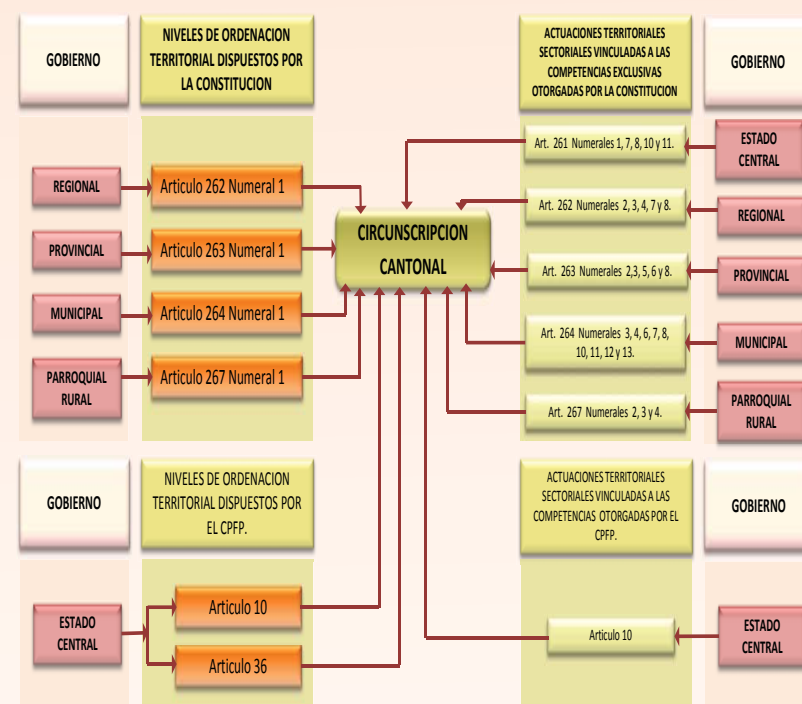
GOBIERNO

NIVELES DE ORDENACION TERRITORIAL DISPUESTOS POR LA CONSTITUCION

ACTUACIONES TERRITORIALES SECTORIALES VINCULADAS A LAS COMPETENCIAS EXCLUSIVAS OTORGADAS POR LA CONSTITUCION

GOBIERNO

REGIONAL

Articulo 262 Numeral 1

PROVINCIAL

Articulo 263 Numeral 1

MUNICIPAL

Articulo 264 Numeral 1

PARROQUIAL RURAL

Articulo 267 Numeral 1

CIRCUNSCRIPCION CANTONAL

Art. 261 Numerales 1, 7, 8, 10 y 11.

ESTADO CENTRAL

Art. 262 Numerales 2, 3, 4, 7 y 8.

REGIONAL

Art. 263 Numerales 2,3, 5, 6 y 8.

PROVINCIAL

Art. 264 Numerales 3, 4, 6, 7, 8, 10, 11, 12 y 13.

MUNICIPAL

Art. 267 Numerales 2, 3 y 4.

PARROQUIAL RURAL

GOBIERNO

NIVELES DE ORDENACION TERRITORIAL DISPUESTOS POR EL CPFP.

ACTUACIONES TERRITORIALES SECTORIALES VINCULADAS A LAS COMPETENCIAS OTORGADAS POR EL CPFP.

GOBIERNO

ESTADO CENTRAL

Articulo 10

Articulo 36

Articulo 10

ESTADO CENTRAL